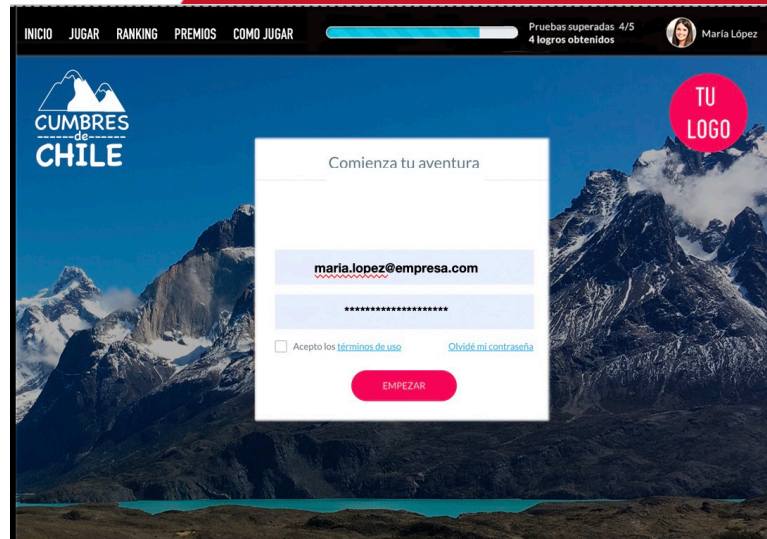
INICIO JUGAR RANKING PREMIOS COMO JUGAR

Pruebas superadas 4/5
4 logros obtenidos

María López

CUMBRES
de
CHILE

TU LOGO

Comienza tu aventura

maria.lopez@empresa.com

********************

Acepto los términos de uso

Olvidé mi contraseña

EMPEZAR